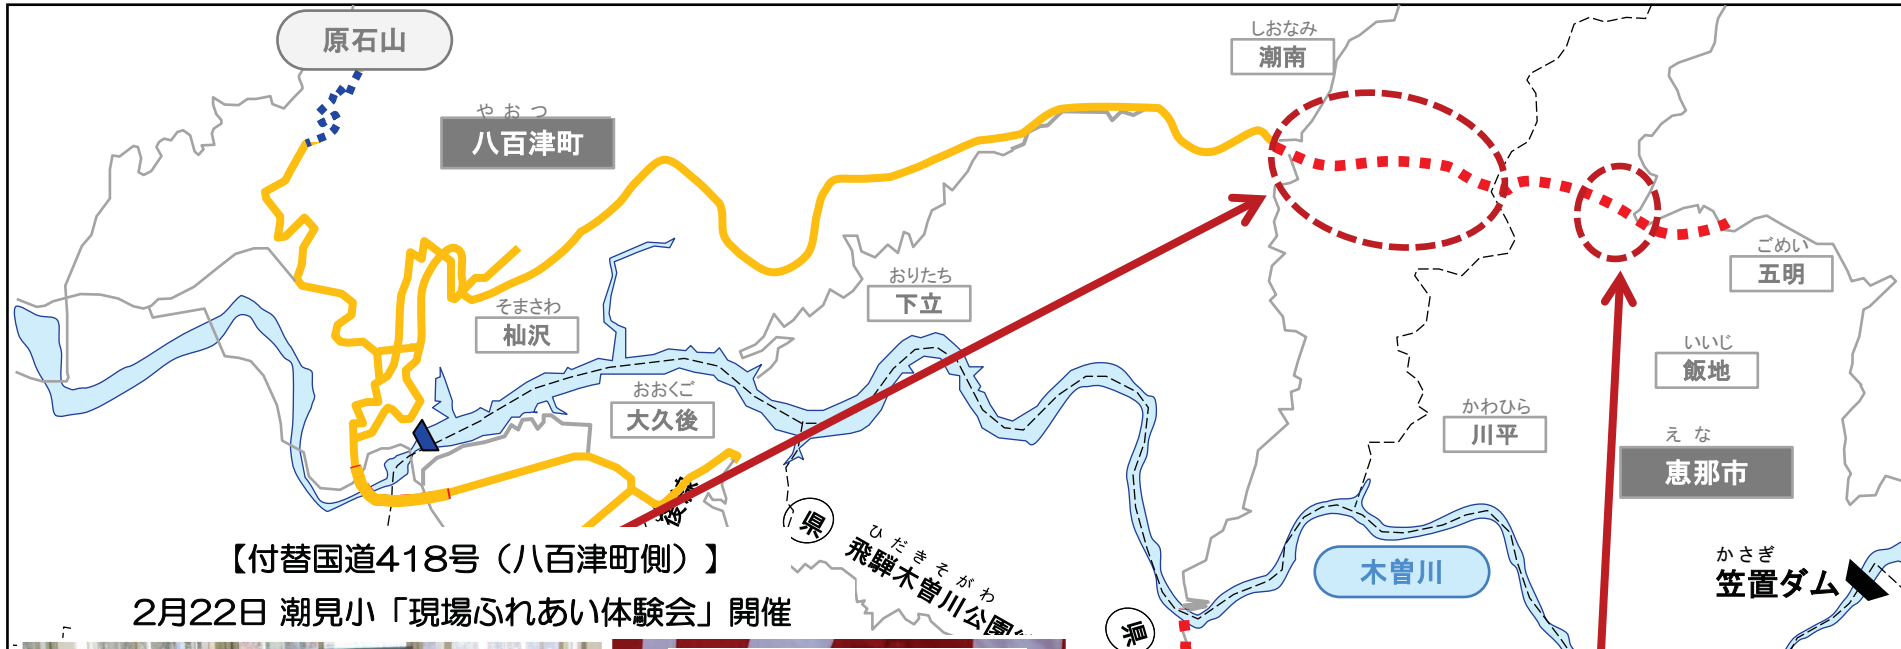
原石山

やおつ
八百津町

しおなみ
潮南

そまさわ
杣沢

おりたち
下立

ごめい
五明

いいじ
飯地

おおくご
大久後

かわひら
川平

えな
恵那市

県

ひだきそがわ
飛騨木曽川公園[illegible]

県

木曽川

かさぎ
笠置ダム

【付替国道418号（八百津町側）】
2月22日 潮見小「現場ふれあい体験会」開催